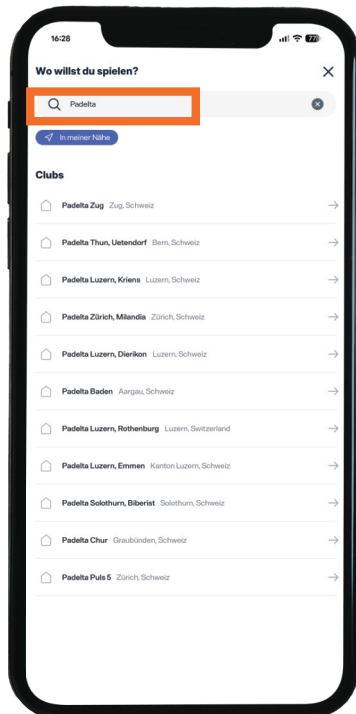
16:28

77

Wo willst du spielen?

×

Padelta

In meiner Nähe

Clubs

Padelta Zug Zug, Schweiz

Padelta Thun, Uetendorf Bern, Schweiz

Padelta Luzern, Kriens Luzern, Schweiz

Padelta Zürich, Milandia Zürich, Schweiz

Padelta Luzern, Dierikon Luzern, Schweiz

Padelta Baden Aargau, Schweiz

Padelta Luzern, Rothenburg Luzern, Switzerland

Padelta Luzern, Emmen Kanton Luzern, Schweiz

Padelta Solothurn, Biberist Solothurn, Schweiz

Padelta Chur Graubünden, Schweiz

Padelta Puls 5 Zürich, Schweiz